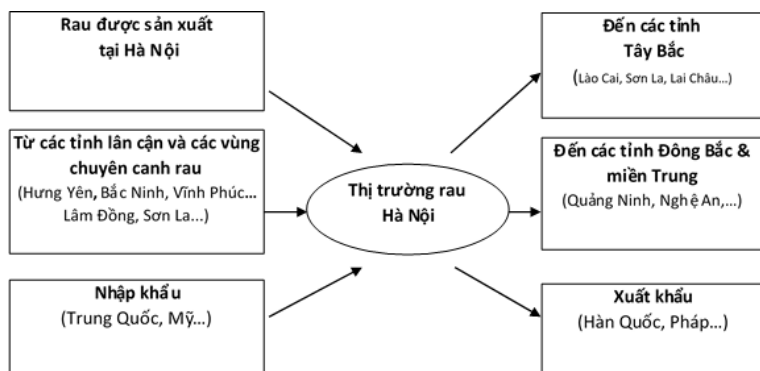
Rau được sản xuất tại Hà Nội

Từ các tỉnh lân cận và các vùng chuyên canh rau
(Hưng Yên, Bắc Ninh, Vĩnh Phúc... Lâm Đồng, Sơn La...)

Nhập khẩu
(Trung Quốc, Mỹ...)

Thị trường rau Hà Nội

Đến các tỉnh Tây Bắc
(Lào Cai, Sơn La, Lai Châu...)

Đến các tỉnh Đông Bắc & miền Trung
(Quảng Ninh, Nghệ An,...)

Xuất khẩu
(Hàn Quốc, Pháp...)